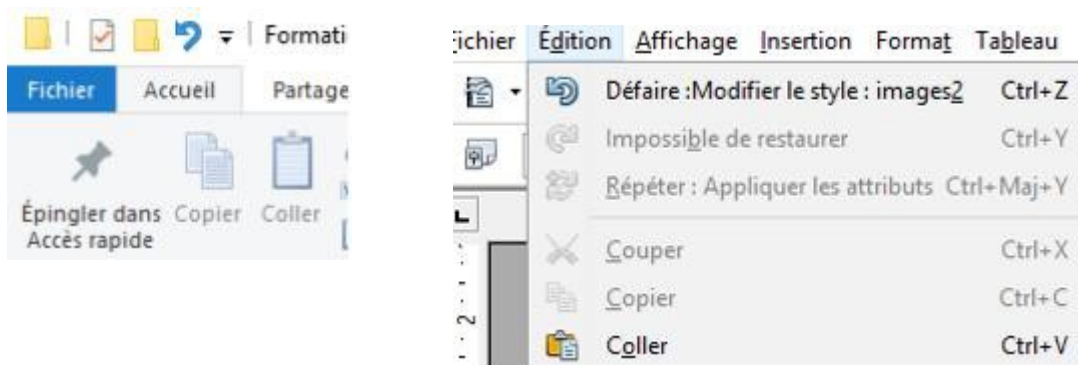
Formati

Fichier Accueil Partage

Épingler dans Accès rapide Copier Coller

ichier Édition Affichage Insertion Format Tableau

Défaire :Modifier le style : images2 Ctrl+Z

Impossible de restaurer Ctrl+Y

Répéter : Appliquer les attributs Ctrl+Maj+Y

Couper Ctrl+X

Copier Ctrl+C

Coller Ctrl+V